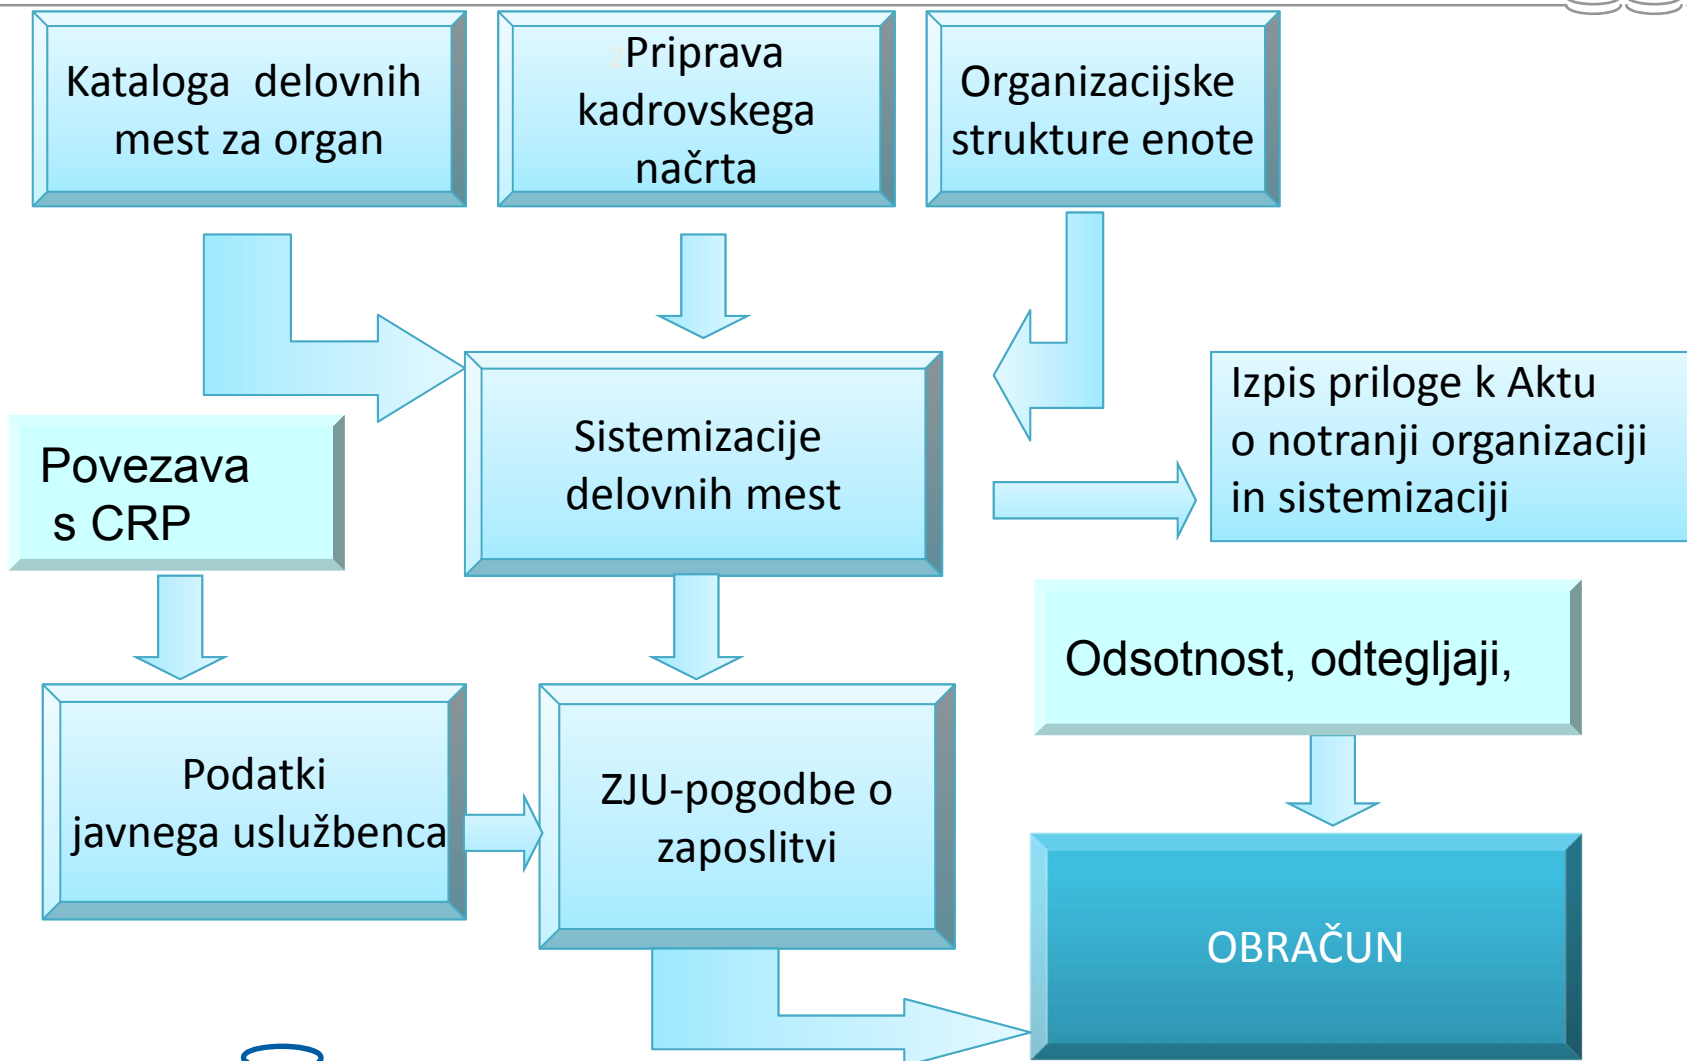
Kataloga delovnih mest za organ

Priprava kadrovskega načrta

Organizacijske strukture enote

Sistemizacije delovnih mest

Izpis priloge k Aktu o notranji organizaciji in sistemizaciji

Povezava s CRP

Odsotnost, odtegljaji,

Podatki javnega uslužbenca

ZJU-pogodbe o zaposlitvi

OBRAČUN